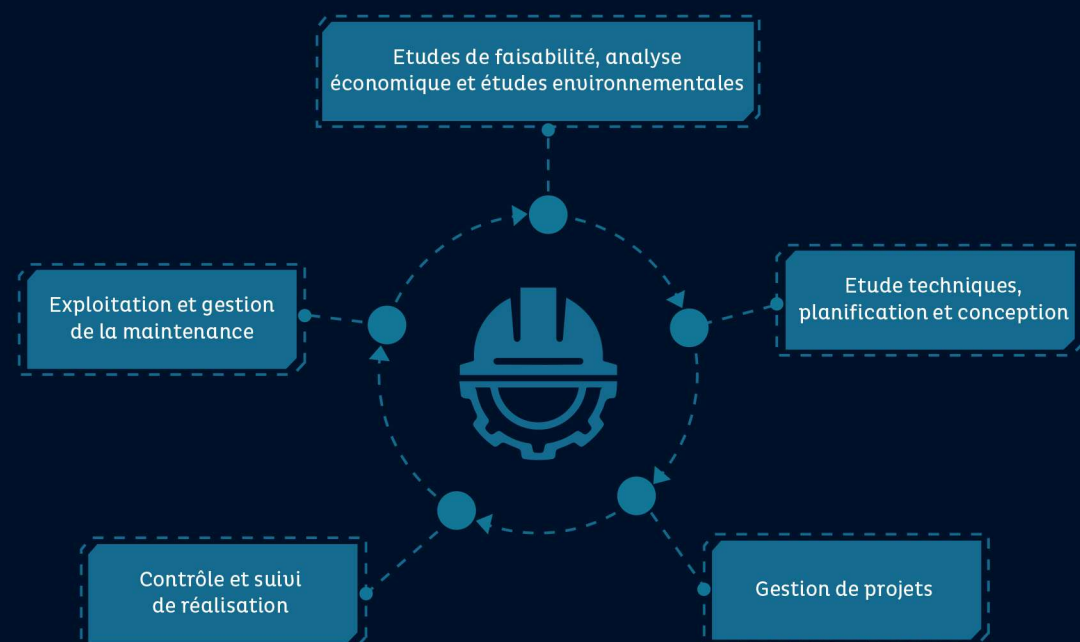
Etudes de faisabilité, analyse économique et études environnementales

Etude techniques, planification et conception

Gestion de projets

Contrôle et suivi de réalisation

Exploitation et gestion de la maintenance